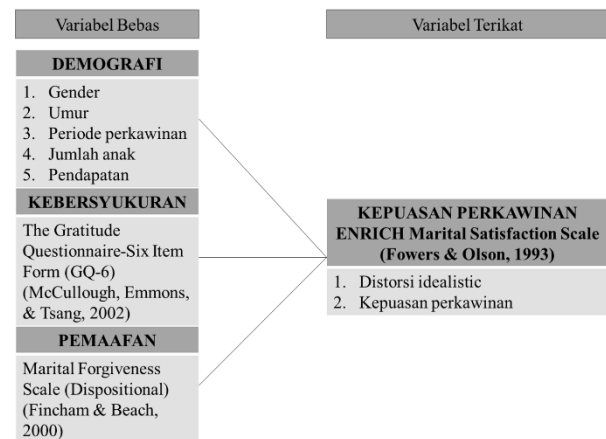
Variabel Bebas

Variabel Terikat

DEMOGRAFI

1. Gender
2. Umur
3. Periode perkawinan
4. Jumlah anak
5. Pendapatan

KEBERSYUKURAN

The Gratitude Questionnaire-Six Item Form (GQ-6) (McCullough, Emmons, & Tsang, 2002)

PEMAAFAN

Marital Forgiveness Scale (Dispositional) (Fincham & Beach, 2000)

KEPUASAN PERKAWINAN ENRICH Marital Satisfaction Scale (Fowers & Olson, 1993)

1. Distorsi idealistic
2. Kepuasan perkawinan